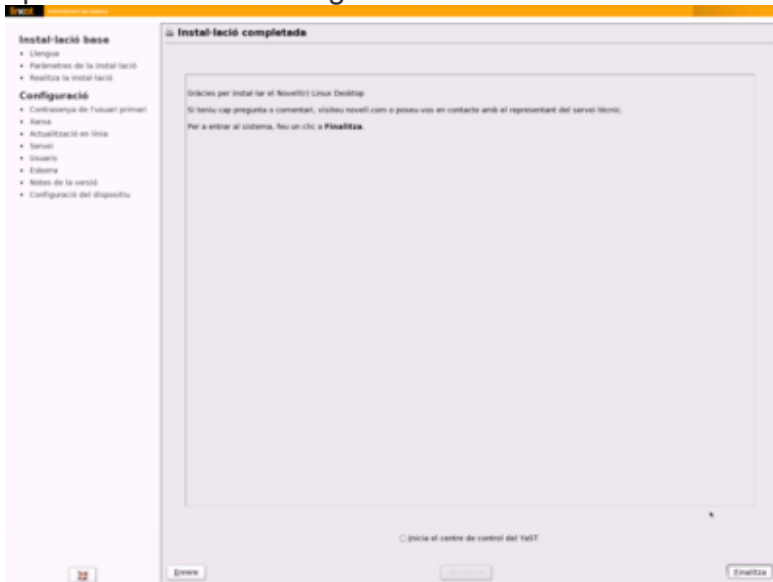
Instal·lació base
• Llengua
• Paràmetres de la instal·lació
• Realitza la instal·lació

Configuració
• Contrasenya de l'usuari primari
• Xarxa
• Actualització en línia
• Servei
• Usuaris
• Esborra
• Notes de la versió
• Configuració del dispositiu

Instal·lació completada

Gràcies per instal·lar el Novell(r) Linux Desktop

Si teniu cap pregunta o comentari, visiteu novell.com o poseu-vos en contacte amb el representant del servei tècnic.

Per a entrar al sistema, feu un clic a **Finalitza**.

Inicia el centre de control del YaST

Enrere

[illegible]

Finalitza